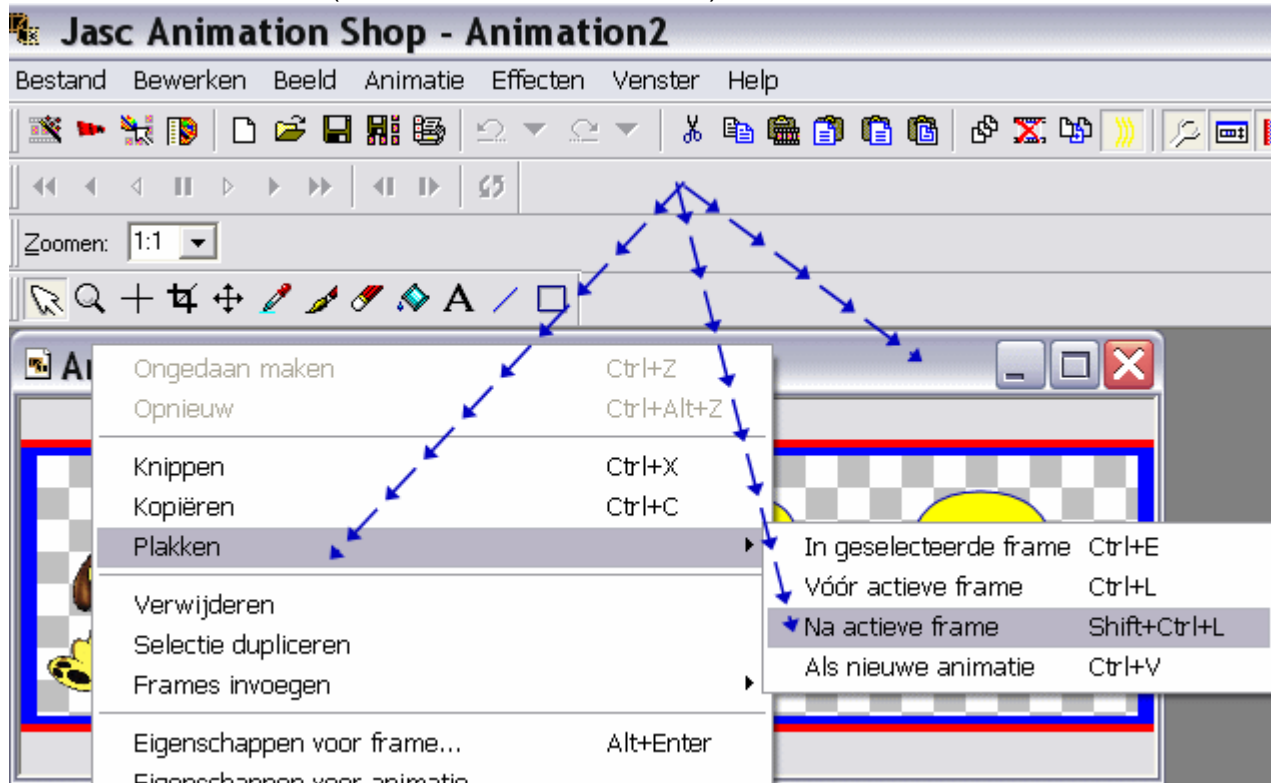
Jasc Animation Shop - Animation2

Bestand Bewerken Beeld Animatie Effecten Venster Help

Zoomen: 1:1

An

Ongedaan maken Ctrl+Z
Opnieuw Ctrl+Alt+Z

Knippen Ctrl+X
Kopiëren Ctrl+C
Plakken

Verwijderen
Selectie dupliceren
Frames invoegen

Eigenschappen voor frame... Alt+Enter
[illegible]

In geselecteerde frame Ctrl+E
Vóór actieve frame Ctrl+L
Na actieve frame Shift+Ctrl+L
Als nieuwe animatie Ctrl+V